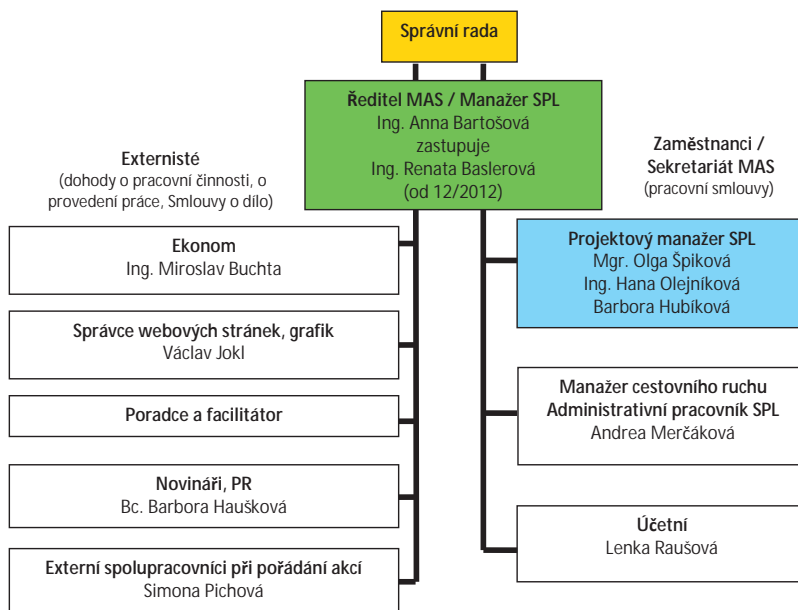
Správní rada

Ředitel MAS / Manažer SPL
Ing. Anna Bartošová
zastupuje
Ing. Renata Baslerová
(od 12/2012)

Externisté
(dohody o pracovní činnosti, o provedení práce, Smlouvy o dílo)

Zaměstnanci / Sekretariát MAS
(pracovní smlouvy)

Ekonom
Ing. Miroslav Buchta

Projektový manažer SPL
Mgr. Olga Špiková
Ing. Hana Olejníková
Barbora Hubíková

Správce webových stránek, grafik
Václav Jokl

Manažer cestovního ruchu
Administrativní pracovník SPL
Andrea Merčáková

Poradce a facilitátor

Novináři, PR
Bc. Barbora Haušková

Účetní
Lenka Raušová

Externí spolupracovníci při pořádání akcí
Simona Pichová